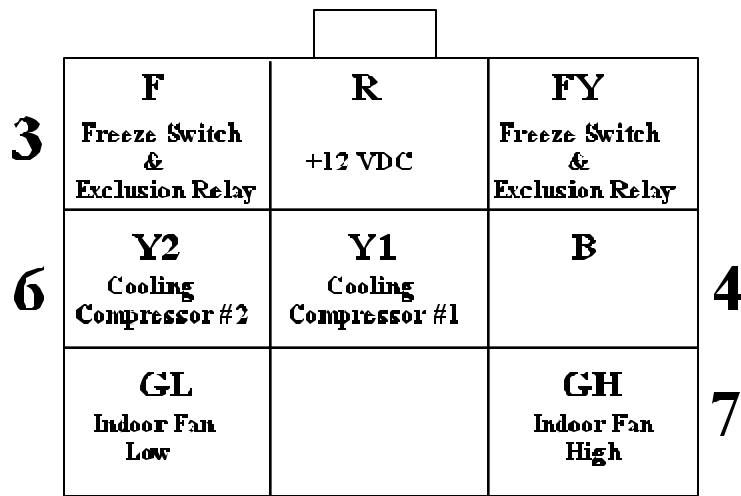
3

| F<br>Freeze Switch<br>&<br>Exclusion Relay | R<br>+12 VDC | FY<br>Freeze Switch<br>&<br>Exclusion Relay |
|---|---|---|
| Y2<br>Cooling<br>Compressor #2 | Y1<br>Cooling<br>Compressor #1 | B |
| GL<br>Indoor Fan<br>Low | | GH<br>Indoor Fan<br>High |

6

4

7